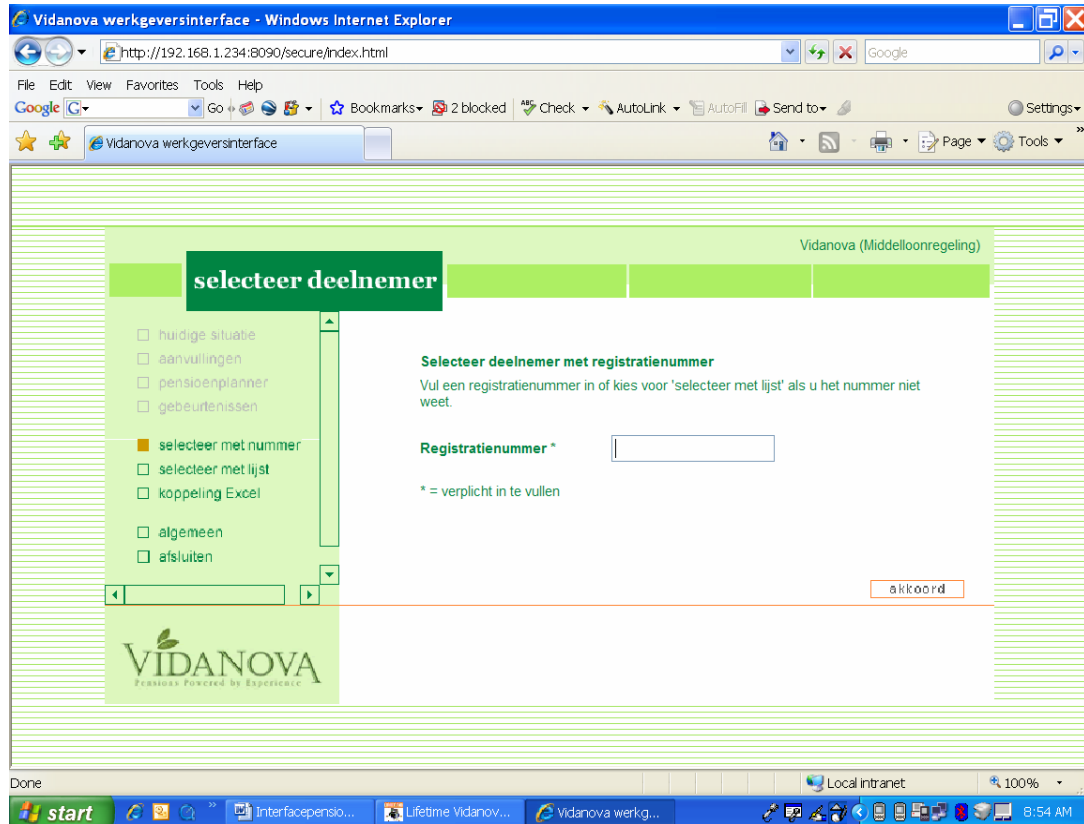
Vidanova werkgeversinterface - Windows Internet Explorer

http://192.168.1.234:8090/secure/index.html

Google

File Edit View Favorites Tools Help

Google G Go Bookmarks 2 blocked Check AutoLink AutoFill Send to Settings

Vidanova werkgeversinterface

Page Tools

Vidanova (Middelloonregeling)

selecteer deelnemer

huidige situatie
aanvullingen
pensioenplanner
gebeurtenissen

selecteer met nummer
selecteer met lijst
koppeling Excel

algemeen
afsluiten

Selecteer deelnemer met registratienummer

Vul een registratienummer in of kies voor 'selecteer met lijst' als u het nummer niet weet.

Registratienummer *

* = verplicht in te vullen

akkoord

VIDANOVA
Pensions Powered by Experience

Done

Local intranet

100%

start

Interfacepensio...

Lifetime Vidanov...

Vidanova werkg...

8:54 AM